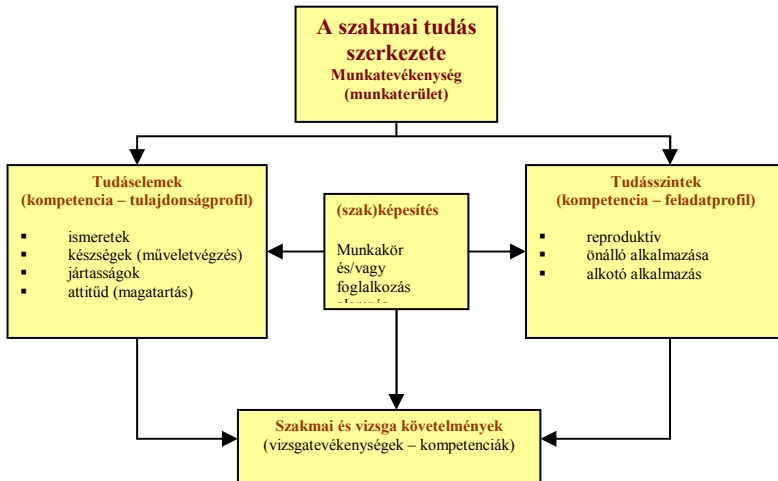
A szakmai tudás szerkezete
Munkatevékenység (munkaterület)

Tudáselemek (kompetencia – tulajdonságprofil)

- ismeretek
- készségek (műveletvégzés)
- jártasságok
- attitűd (magatartás)

(szak)képesítés

Munkakör és/vagy foglalkozás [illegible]

Tudásszintek (kompetencia – feladatprofil)

- reproduktív
- önálló alkalmazása
- alkotó alkalmazás

Szakmai és vizsga követelmények (vizsgatevékenységek – kompetenciák)